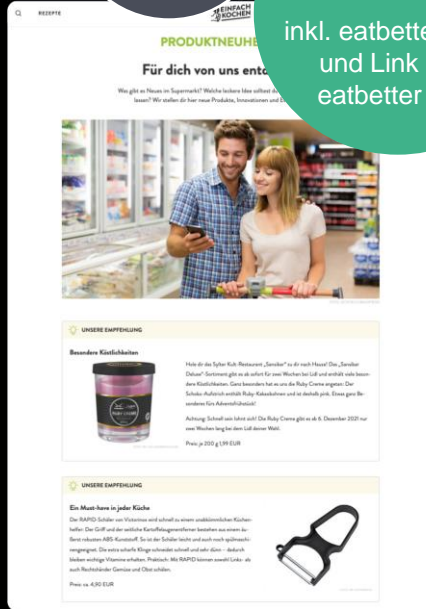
inkl. eatbetter und Link eatbetter

REZEPTE

EINFACH KOCHEN

PRODUKTNEUHE

Für dich von uns ento

Was gibt es Neues im Supermarkt? Welche leckere Idee solltest du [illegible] lassen? Wir stellen dir hier neue Produkte, Innovationen und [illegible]

UNSERE EMPFEHLUNG

Besondere Köstlichkeiten

Hole dir das Sylter Kult-Restaurant „Sansibar" zu dir nach Hause! Das „Sansibar Deluxe"-Sortiment gibt es ab sofort für zwei Wochen bei Lidl und enthält viele besondere Köstlichkeiten. Ganz besonders hat es uns die Ruby Creme angetan: Der Schoko-Aufstrich enthält Ruby-Kakaobohnen und ist deshalb pink. Etwas ganz Besonderes fürs Adventsfrühstück!

Achtung: Schnell sein lohnt sich! Die Ruby Creme gibt es ab 6. Dezember 2021 nur zwei Wochen lang bei dem Lidl deiner Wahl.

Preis: je 200 g 1,99 EUR

UNSERE EMPFEHLUNG

Ein Must-have in jeder Küche

Der RAPID Schäler von Victorinox wird schnell zu einem unabkömmlichen Küchenhelfer. Der Griff und der seitliche Kartoffelaugenentferner bestehen aus einem robusten ABS-Kunststoff. So ist der Schäler leicht und auch noch spülmaschinengeeignet. Die extra scharfe Klinge schneidet schnell und sehr dünn – dadurch bleiben wichtige Vitamine erhalten. Praktisch: Mit RAPID können sowohl Links- als auch Rechtshänder Gemüse und Obst schälen.

Preis: ca. 4,90 EUR